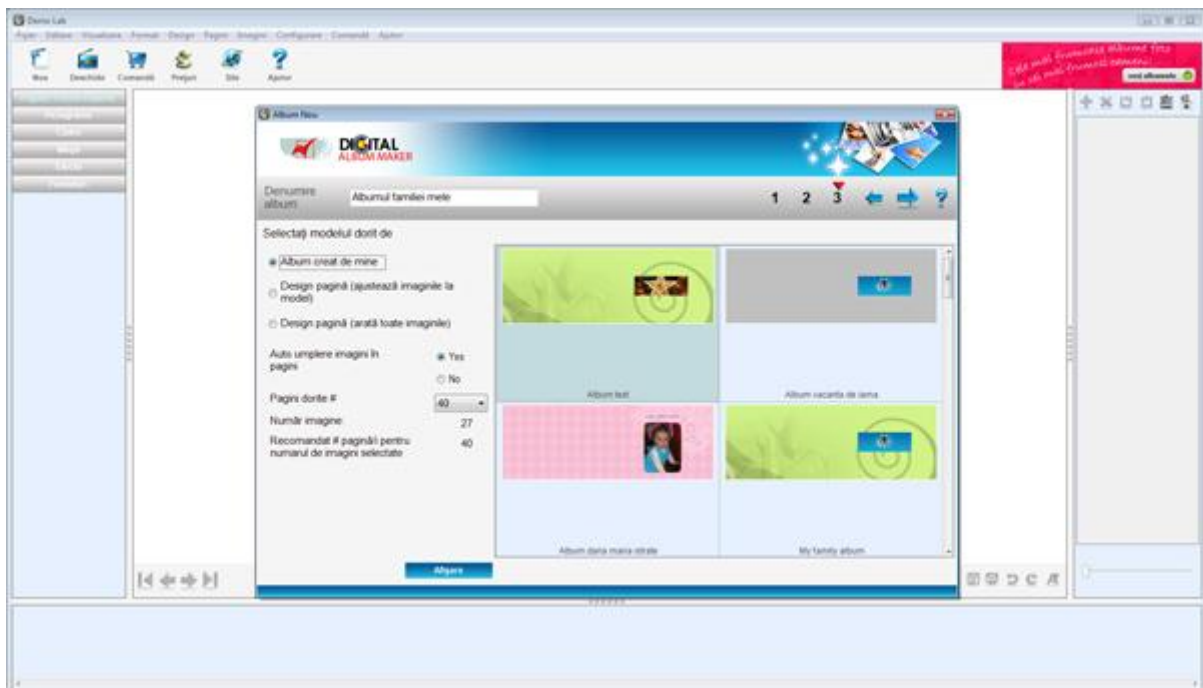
Demo Lab

Fișier Editare Vizualizare Format Design Pagini Imagini Configurare Comenzi Ajutor

Nou Deschide Comandă Prețuri Site Ajutor

Cele mai frumoase albume foto la cel mai frumos preț

Album Nou

DIGITAL ALBUM MAKER

Denumire album Albumul familiei mele

1 2 3

Selectați modelul dorit de

Album creat de mine

Design pagină (ajustează imaginile la model)

Design pagină (arată toate imaginile)

Auto umplere imagini în pagini Yes No

Pagini dorite # 40

Număr imagine 27

Recomandat # pagină pentru numarul de imagini selectate 40

Album test

Album vacanta de iarna

Album dana mara strate

My family album

Afișare